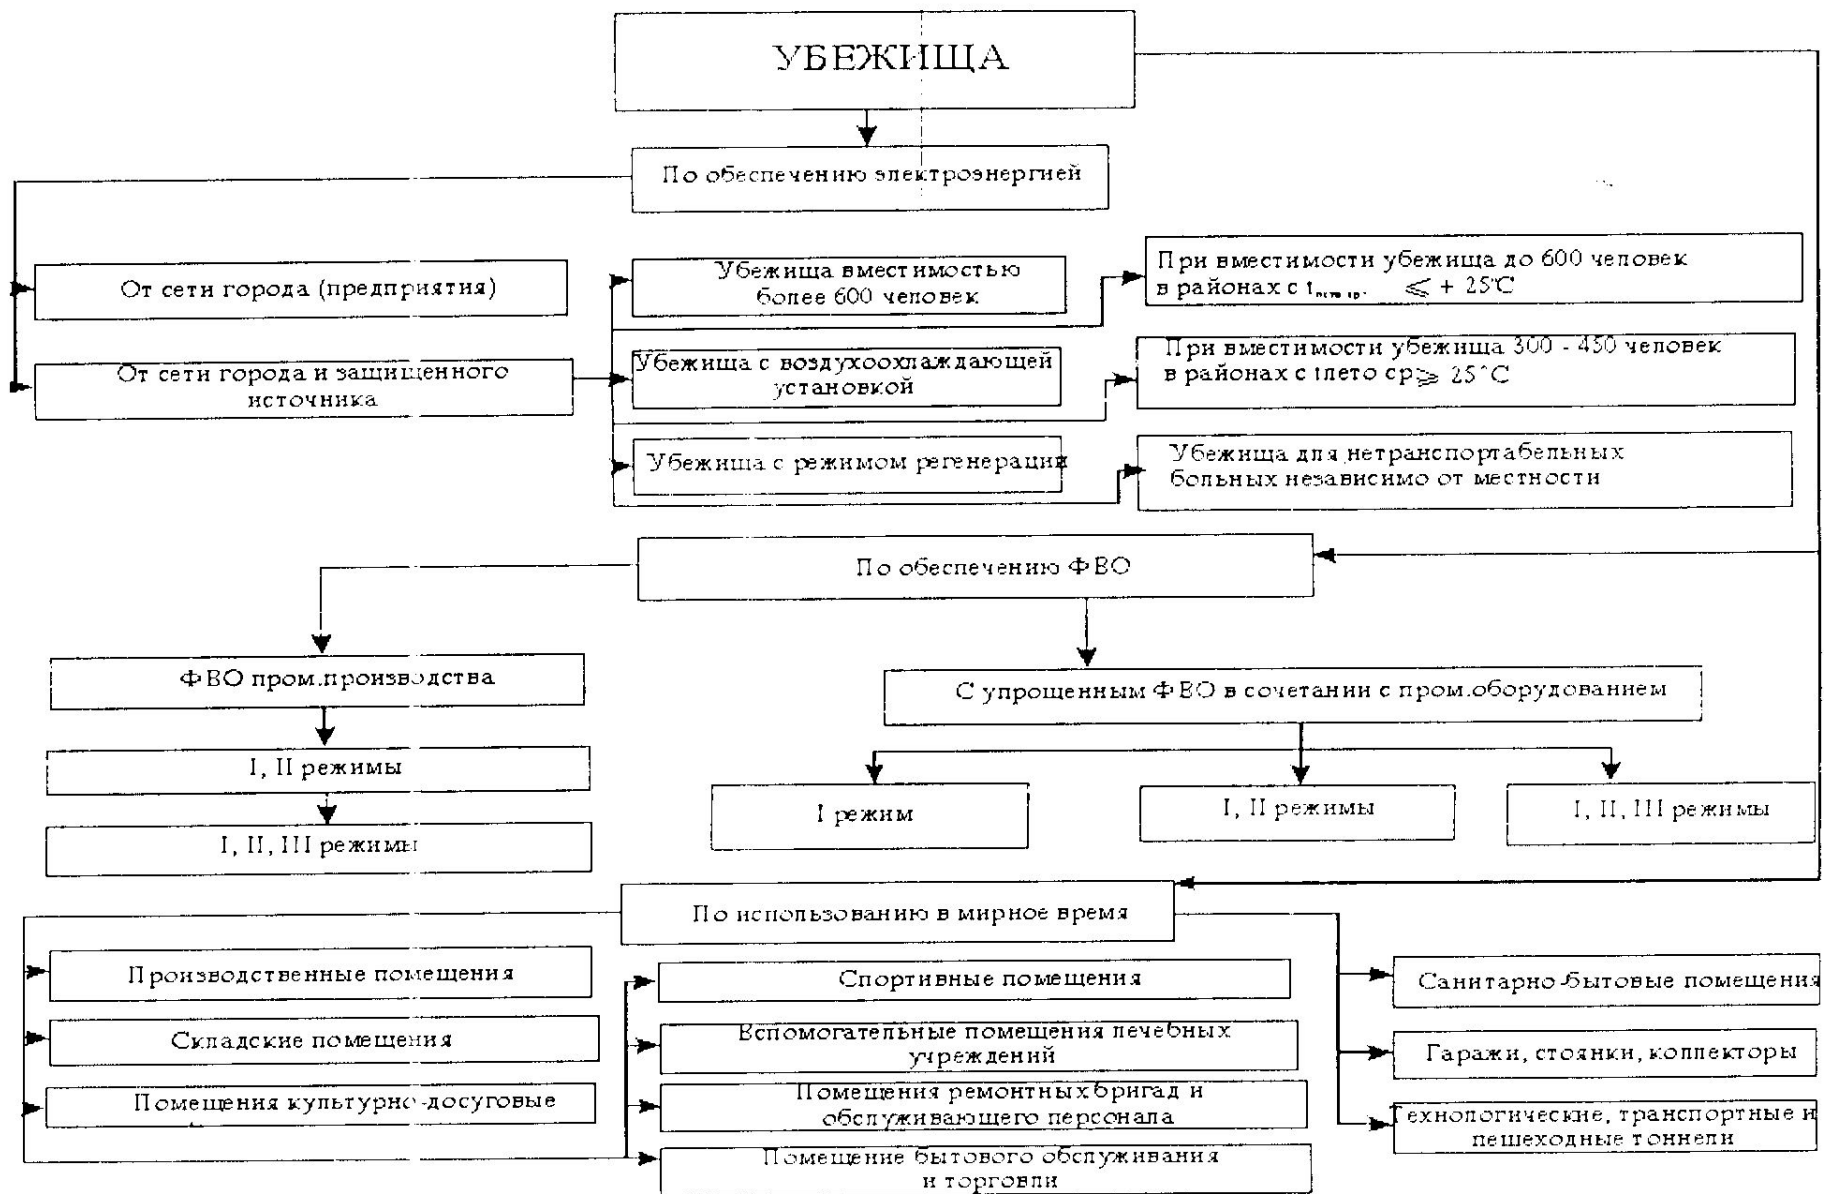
УБЕЖИЩА

По обеспечению электроэнергией

От сети города (предприятия)

От сети города и защищенного источника

Убежища вместимостью более 600 человек

Убежища с воздухоохлаждающей установкой

Убежища с режимом регенерации

При вместимости убежища до 600 человек в районах с $t_{лето\ ср}$ $\leqslant$ + 25°C

При вместимости убежища 300 - 450 человек в районах с tлето ср $\geqslant$ 25°C

Убежища для нетранспортабельных больных независимо от местности

По обеспечению ФВО

ФВО пром.производства

I, II режимы

I, II, III режимы

С упрощенным ФВО в сочетании с пром.оборудованием

I режим

I, II режимы

I, II, III режимы

По использованию в мирное время

Производственные помещения

Складские помещения

Помещения культурно-досуговые

Спортивные помещения

Вспомогательные помещения лечебных учреждений

Помещения ремонтных бригад и обслуживающего персонала

Помещение бытового обслуживания и торговли

Санитарно-бытовые помещения

Гаражи, стоянки, коллекторы

Технологические, транспортные и пешеходные тоннели